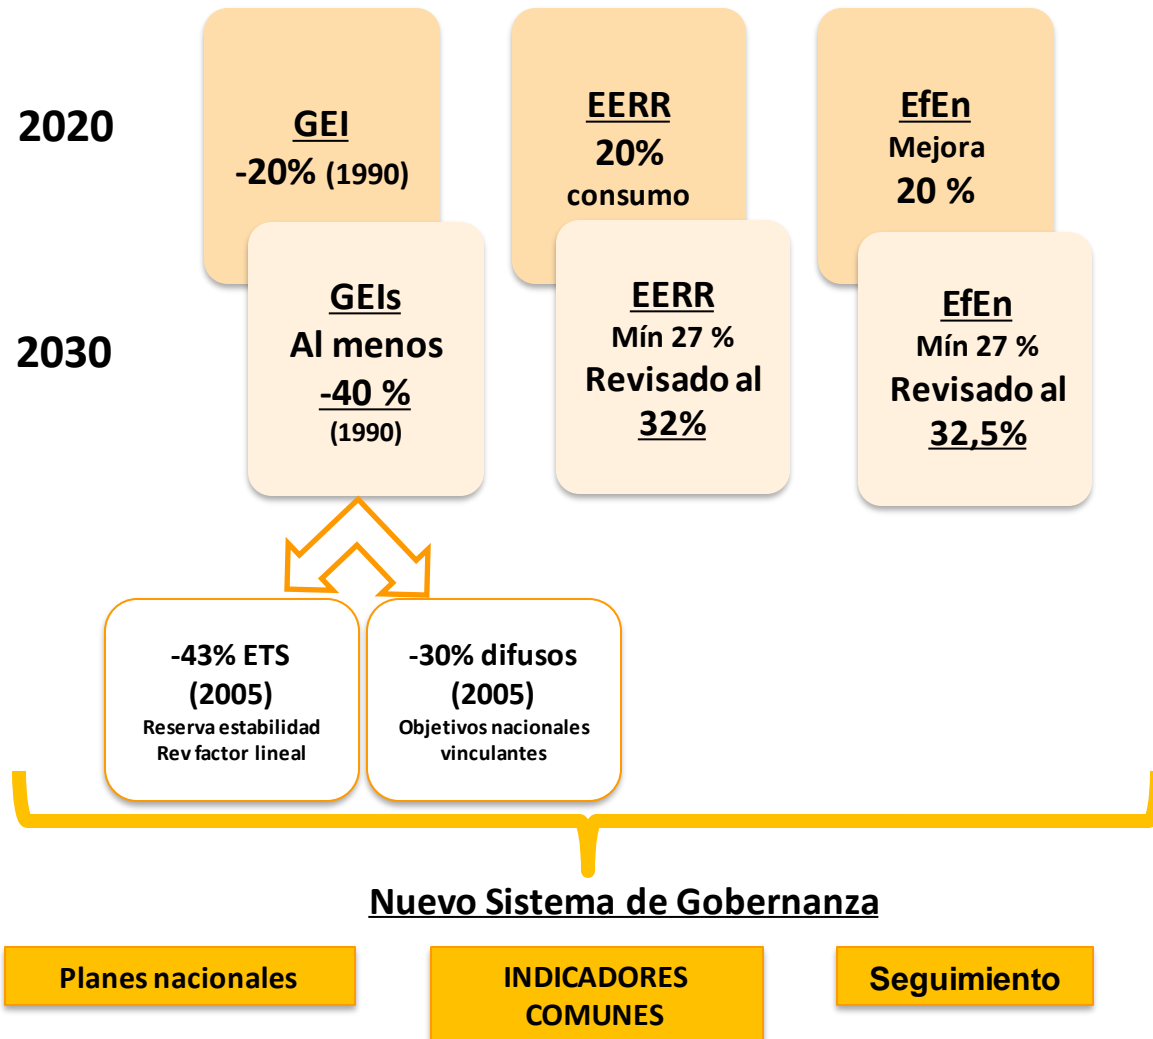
2020

GEI
-20% (1990)

EERR
20%
consumo

EfEn
Mejora
20 %

2030

GEIs
Al menos
-40 %
(1990)

EERR
Mín 27 %
Revisado al
32%

EfEn
Mín 27 %
Revisado al
32,5%

-43% ETS
(2005)
Reserva estabilidad
Rev factor lineal

-30% difusos
(2005)
Objetivos nacionales vinculantes

Nuevo Sistema de Gobernanza

Planes nacionales

INDICADORES COMUNES

Seguimiento